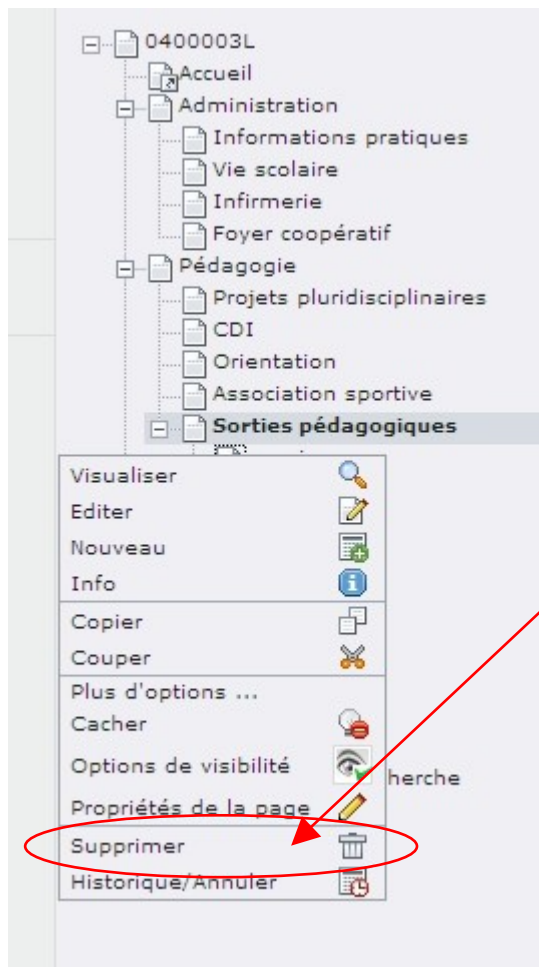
0400003L
Accueil
Administration
Informations pratiques
Vie scolaire
Infirmerie
Foyer coopératif
Pédagogie
Projets pluridisciplinaires
CDI
Orientation
Association sportive
Sorties pédagogiques

Visualiser
Editer
Nouveau
Info

Copier
Couper

Plus d'options ...
Cacher
Options de visibilité
Propriétés de la page

Supprimer
Historique/Annuler

herche